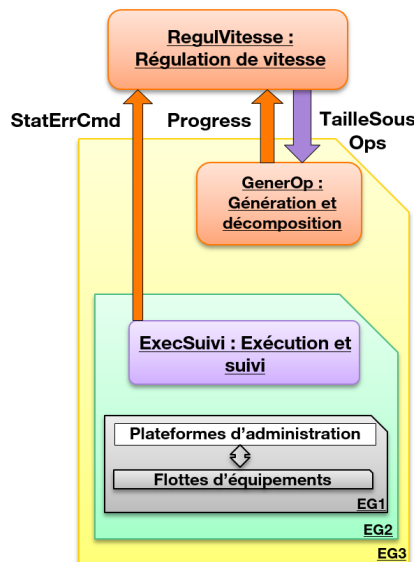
RegulVitesse : Régulation de vitesse

StatErrCmd

Progress

TailleSous Ops

GenerOp : Génération et décomposition

ExecSuivi : Exécution et suivi

Plateformes d'administration

Flottes d'équipements

EG1

EG2

EG3